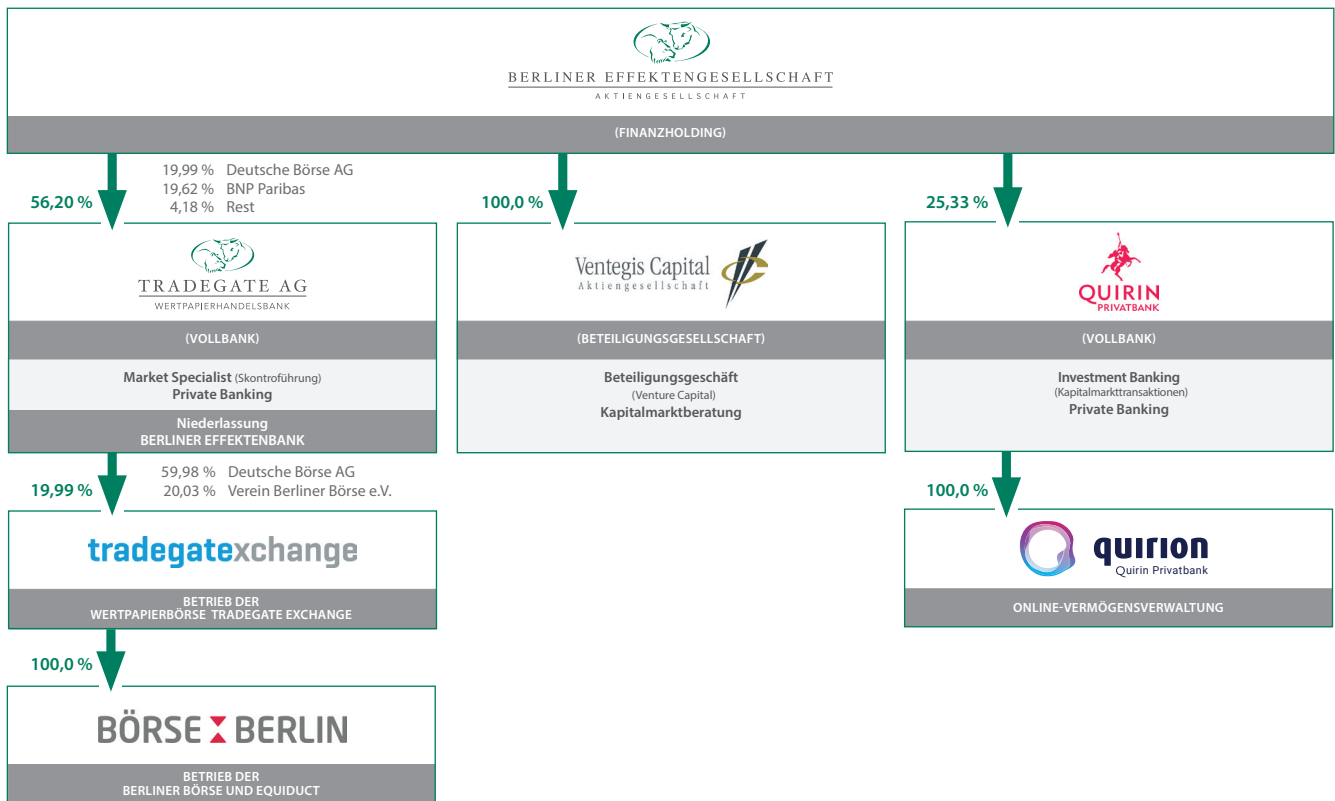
BERLINER EFFEKTENGESELLSCHAFT
AKTIENGESELLSCHAFT

(FINANZHOLDING)

56,20 %

19,99 % Deutsche Börse AG
19,62 % BNP Paribas
4,18 % Rest

TRADEGATE AG
WERTPAPIERHANDELSBANK

(VOLLBANK)

Market Specialist (Skontroführung)
Private Banking

Niederlassung
BERLINER EFFEKTENBANK

100,0 %

Ventegis Capital
Aktiengesellschaft

(BETEILIGUNGSGESELLSCHAFT)

Beteiligungsgeschäft
(Venture Capital)
Kapitalmarktberatung

25,33 %

QUIRIN
PRIVATBANK

(VOLLBANK)

Investment Banking
(Kapitalmarkttransaktionen)
Private Banking

19,99 %

59,98 % Deutsche Börse AG
20,03 % Verein Berliner Börse e.V.

tradegatexchange

BETRIEB DER
WERTPAPIERBÖRSE TRADEGATE EXCHANGE

100,0 %

quirion
Quirin Privatbank

ONLINE-VERMÖGENSVERWALTUNG

100,0 %

BÖRSE BERLIN

BETRIEB DER
BERLINER BÖRSE UND EQUIDUCT